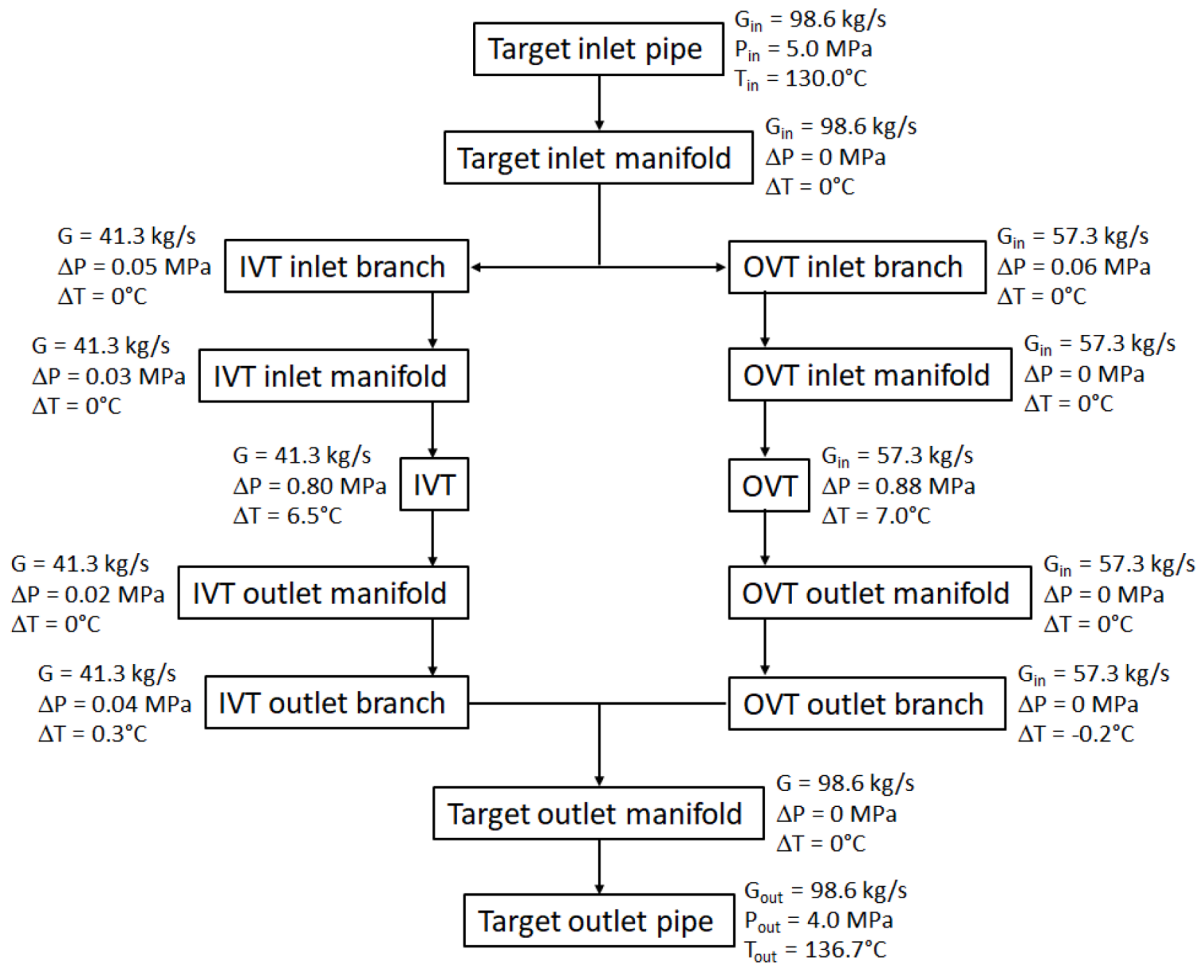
Target inlet pipe
$G_{in}$ = 98.6 kg/s
$P_{in}$ = 5.0 MPa
$T_{in}$ = 130.0°C

Target inlet manifold
$G_{in}$ = 98.6 kg/s
ΔP = 0 MPa
ΔT = 0°C

IVT inlet branch
G = 41.3 kg/s
ΔP = 0.05 MPa
ΔT = 0°C

OVT inlet branch
$G_{in}$ = 57.3 kg/s
ΔP = 0.06 MPa
ΔT = 0°C

IVT inlet manifold
G = 41.3 kg/s
ΔP = 0.03 MPa
ΔT = 0°C

OVT inlet manifold
$G_{in}$ = 57.3 kg/s
ΔP = 0 MPa
ΔT = 0°C

IVT
G = 41.3 kg/s
ΔP = 0.80 MPa
ΔT = 6.5°C

OVT
$G_{in}$ = 57.3 kg/s
ΔP = 0.88 MPa
ΔT = 7.0°C

IVT outlet manifold
G = 41.3 kg/s
ΔP = 0.02 MPa
ΔT = 0°C

OVT outlet manifold
$G_{in}$ = 57.3 kg/s
ΔP = 0 MPa
ΔT = 0°C

IVT outlet branch
G = 41.3 kg/s
ΔP = 0.04 MPa
ΔT = 0.3°C

OVT outlet branch
$G_{in}$ = 57.3 kg/s
ΔP = 0 MPa
ΔT = -0.2°C

Target outlet manifold
G = 98.6 kg/s
ΔP = 0 MPa
ΔT = 0°C

Target outlet pipe
$G_{out}$ = 98.6 kg/s
$P_{out}$ = 4.0 MPa
$T_{out}$ = 136.7°C